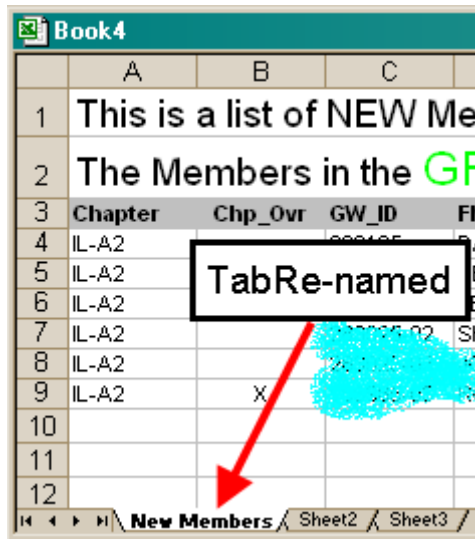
Book4

| | A | B | C | |
|---|---|---|---|---|
| 1 | This is a list of NEW Me | | | |
| 2 | The Members in the GR | | | |
| 3 | Chapter | Chp_Ovr | GW_ID | F |
| 4 | IL-A2 | | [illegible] | |
| 5 | IL-A2 | | | |
| 6 | IL-A2 | | | |
| 7 | IL-A2 | | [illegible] | S |
| 8 | IL-A2 | | | |
| 9 | IL-A2 | X | | |
| 10 | | | | |
| 11 | | | | |
| 12 | | | | |

TabRe-named

New Members Sheet2 Sheet3